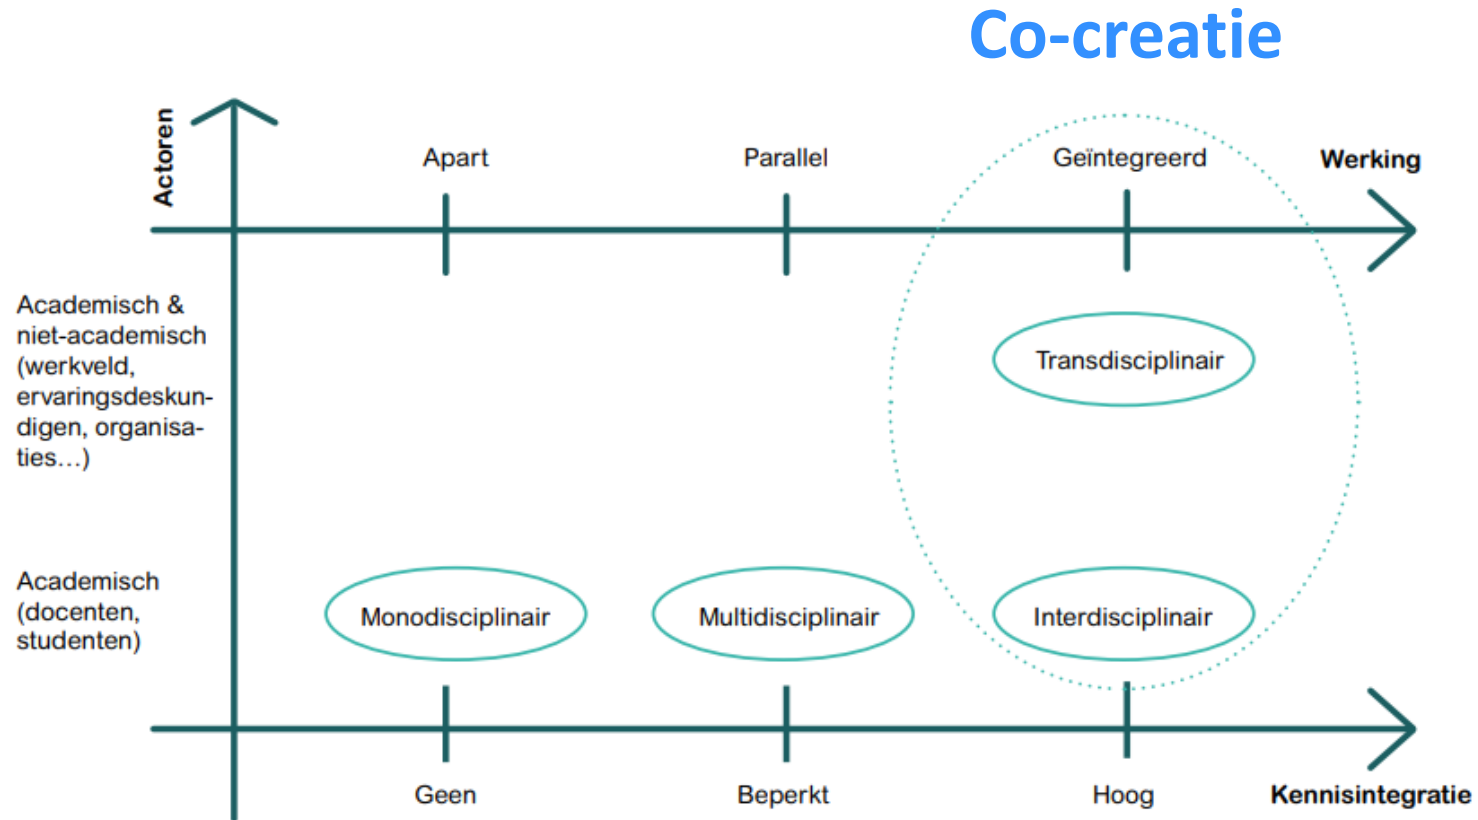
Co-creatie

Actoren

Apart

Parallel

Geïntegreerd

Werking

Academisch & niet-academisch (werkveld, ervaringsdeskundigen, organisaties…)

Transdisciplinair

Academisch (docenten, studenten)

Monodisciplinair

Multidisciplinair

Interdisciplinair

Geen

Beperkt

Hoog

Kennisintegratie